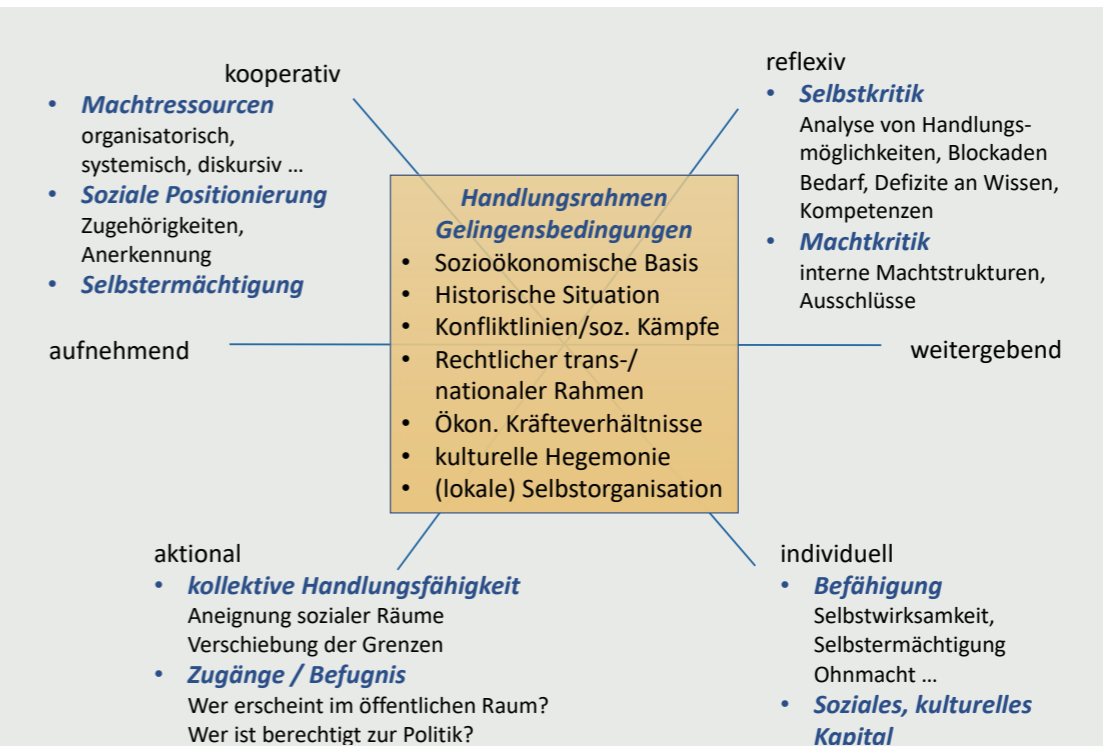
kooperativ

- Machtressourcen
organisatorisch, systemisch, diskursiv …
- Soziale Positionierung
Zugehörigkeiten, Anerkennung
- Selbstermächtigung

reflexiv

- Selbstkritik
Analyse von Handlungsmöglichkeiten, Blockaden Bedarf, Defizite an Wissen, Kompetenzen
- Machtkritik
interne Machtstrukturen, Ausschlüsse

Handlungsrahmen
Gelingensbedingungen

- Sozioökonomische Basis
- Historische Situation
- Konfliktlinien/soz. Kämpfe
- Rechtlicher trans-/ nationaler Rahmen
- Ökon. Kräfteverhältnisse
- kulturelle Hegemonie
- (lokale) Selbstorganisation

aufnehmend

weitergebend

aktional

- kollektive Handlungsfähigkeit
Aneignung sozialer Räume
Verschiebung der Grenzen
- Zugänge / Befugnis
Wer erscheint im öffentlichen Raum?
Wer ist berechtigt zur Politik?

individuell

- Befähigung
Selbstwirksamkeit, Selbstermächtigung
Ohnmacht …
- Soziales, kulturelles Kapital